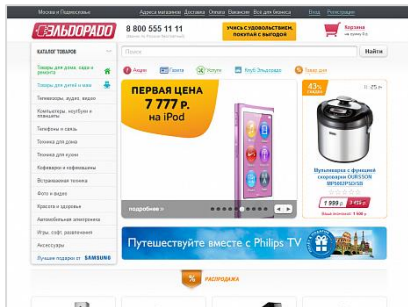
Москва и Подмосковье | Адреса магазинов | Доставка | Оплата | Вакансии | Всё для бизнеса | Вход | Регистрация

ЭЛЬДОРАДО

8 800 555 11 11

УЧИСЬ С УДОВОЛЬСТВИЕМ, ПОКУПАЙ С ВЫГОДОЙ

Корзина

КАТАЛОГ ТОВАРОВ

Поиск

Найти

Товары для дома, сада и ремонта

Товары для детей и мам

Телевизоры, аудио, видео

Компьютеры, ноутбуки и планшеты

Телефоны и связь

Техника для дома

Техника для кухни

Кофеварки и кофемашины

Встраиваемая техника

Фото и видео

Красота и здоровье

Автомобильная электроника

Игры, софт, развлечения

Аксессуары

Лучшие подарки от SAMSUNG

Акции | Газета | Услуги | Клуб Эльдорадо | Товар дня

ПЕРВАЯ ЦЕНА 7 777 Р. на iPod

подробнее »

43%

Мультиварка с функцией скороварки ОURSSON MP5005PSD/SS

1 999 р. 3 499 р.

Путешествуйте вместе с Philips TV

РАСПРОДАЖА